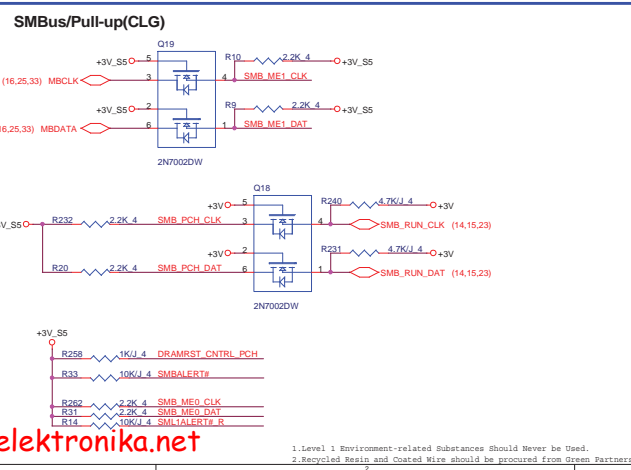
SMBus/Pull-up(CLG)

Q19
+3V_S5 5
(16,25,33) MBCLK 3
4 SMB_ME1_CLK
R10 2.2K_4 +3V_S5
+3V_S5 2
R9 2.2K_4 +3V_S5
(16,25,33) MBDATA 6
1 SMB_ME1_DAT
2N7002DW

Q18
+3V 5
R240 4.7K/J_4 +3V
V_S5 R232 2.2K_4 SMB_PCH_CLK 3
4 SMB_RUN_CLK (14,15,23)
+3V 2
R231 4.7K/J_4 +3V
R20 2.2K_4 SMB_PCH_DAT 6
1 SMB_RUN_DAT (14,15,23)
2N7002DW

+3V_S5
R258 1K/J_4 DRAMRST_CNTRL_PCH
R33 10K/J_4 SMBALERT#
R262 2.2K_4 SMB_ME0_CLK
R31 2.2K_4 SMB_ME0_DAT
R14 10K/J_4 SML1ALERT#_R

elektronika.net

1.Level 1 Environment-related Substances Should Never be Used.
2.Recycled Resin and Coated Wire should be procured from Green Partners